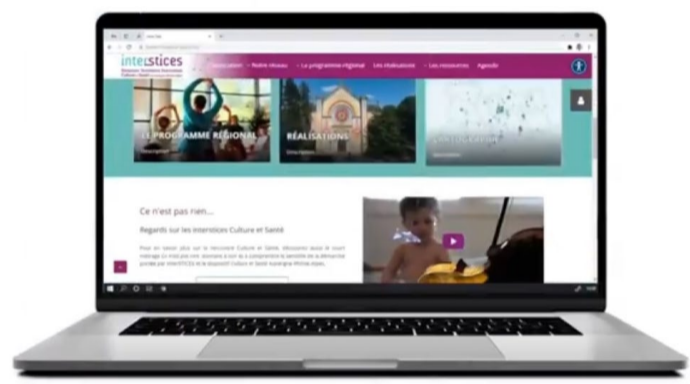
interstices

Association · Notre réseau · Le programme régional · Les réalisations · Les ressources · Agenda

LE PROGRAMME RÉGIONAL

RÉALISATIONS

Ce n'est pas rien...

Regards sur les Interstices Culture et Santé

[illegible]